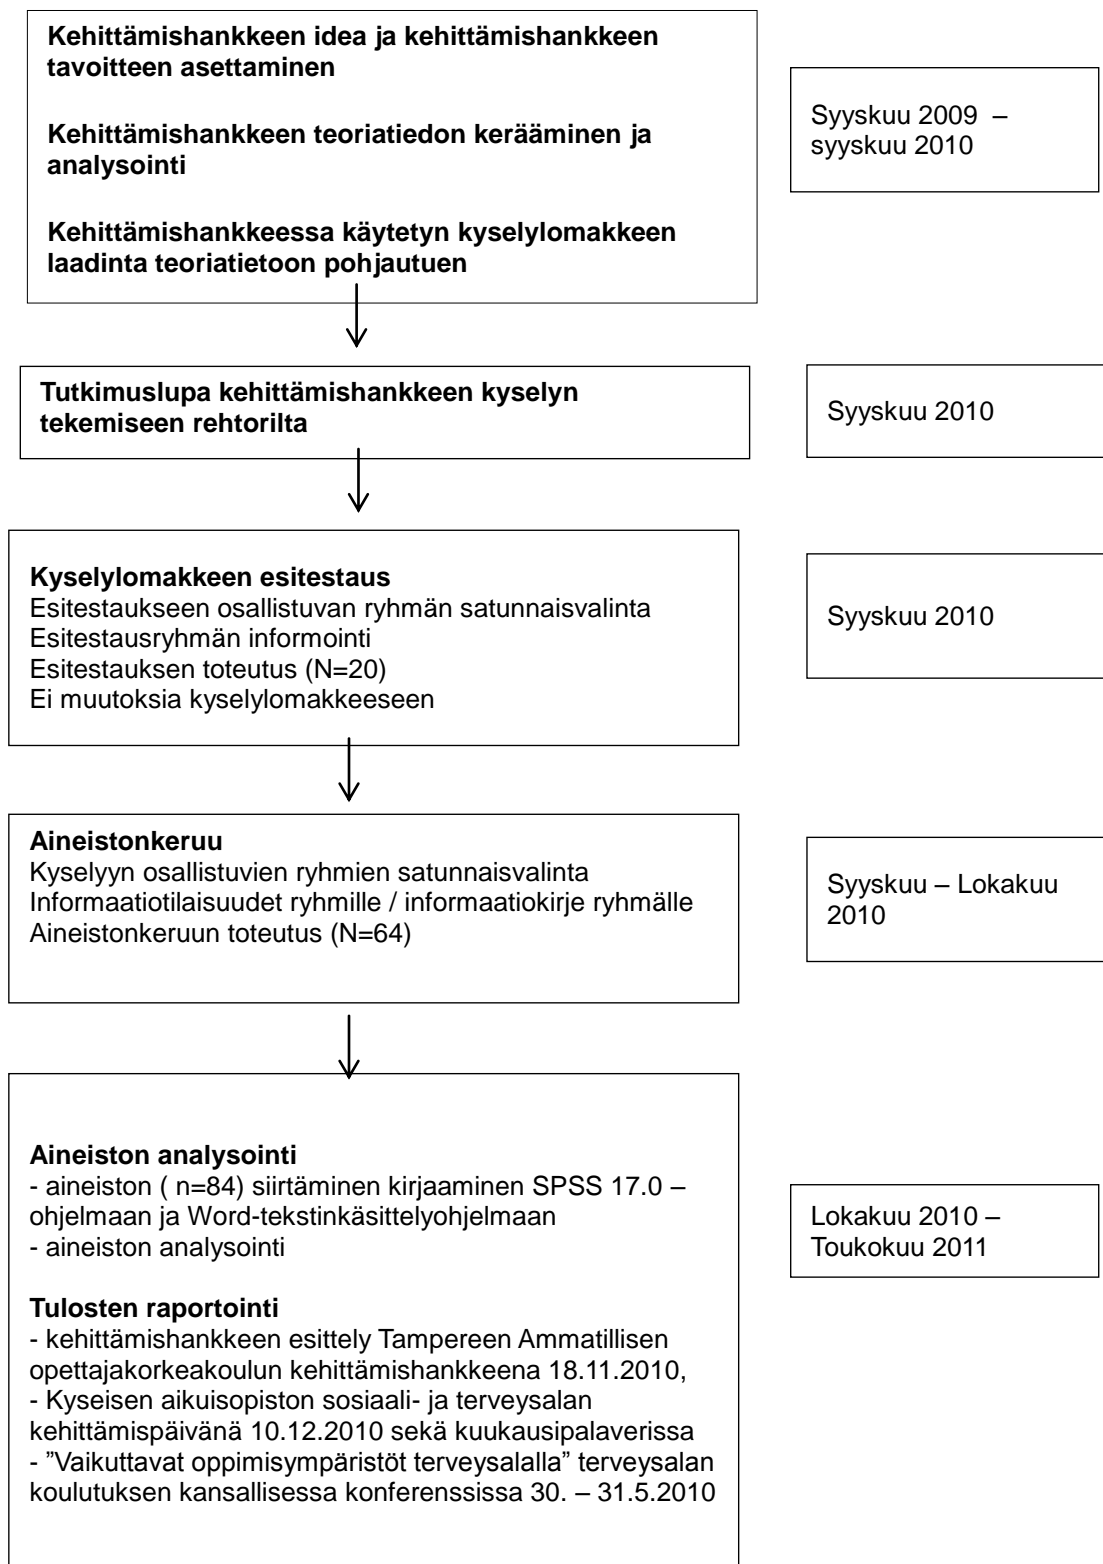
**Kehittämishankkeen idea ja kehittämishankkeen tavoitteen asettaminen**

**Kehittämishankkeen teoriatiedon kerääminen ja analysointi**

**Kehittämishankkeessa käytetyn kyselylomakkeen laadinta teoriatietoon pohjautuen**

Syyskuu 2009 – syyskuu 2010

**Tutkimuslupa kehittämishankkeen kyselyn tekemiseen rehtorilta**

Syyskuu 2010

**Kyselylomakkeen esitestaus**
Esitestaukseen osallistuvan ryhmän satunnaisvalinta
Esitestausryhmän informointi
Esitestauksen toteutus (N=20)
Ei muutoksia kyselylomakkeeseen

Syyskuu 2010

**Aineistonkeruu**
Kyselyyn osallistuvien ryhmien satunnaisvalinta
Informaatiotilaisuudet ryhmille / informaatiokirje ryhmälle
Aineistonkeruun toteutus (N=64)

Syyskuu – Lokakuu 2010

**Aineiston analysointi**
- aineiston ( n=84) siirtäminen kirjaaminen SPSS 17.0 – ohjelmaan ja Word-tekstinkäsittelyohjelmaan
- aineiston analysointi

**Tulosten raportointi**
- kehittämishankkeen esittely Tampereen Ammatillisen opettajakorkeakoulun kehittämishankkeena 18.11.2010,
- Kyseisen aikuisopiston sosiaali- ja terveysalan kehittämispäivänä 10.12.2010 sekä kuukausipalaverissa
- ”Vaikuttavat oppimisympäristöt terveysalalla” terveysalan koulutuksen kansallisessa konferenssissa 30. – 31.5.2010

Lokakuu 2010 – Toukokuu 2011